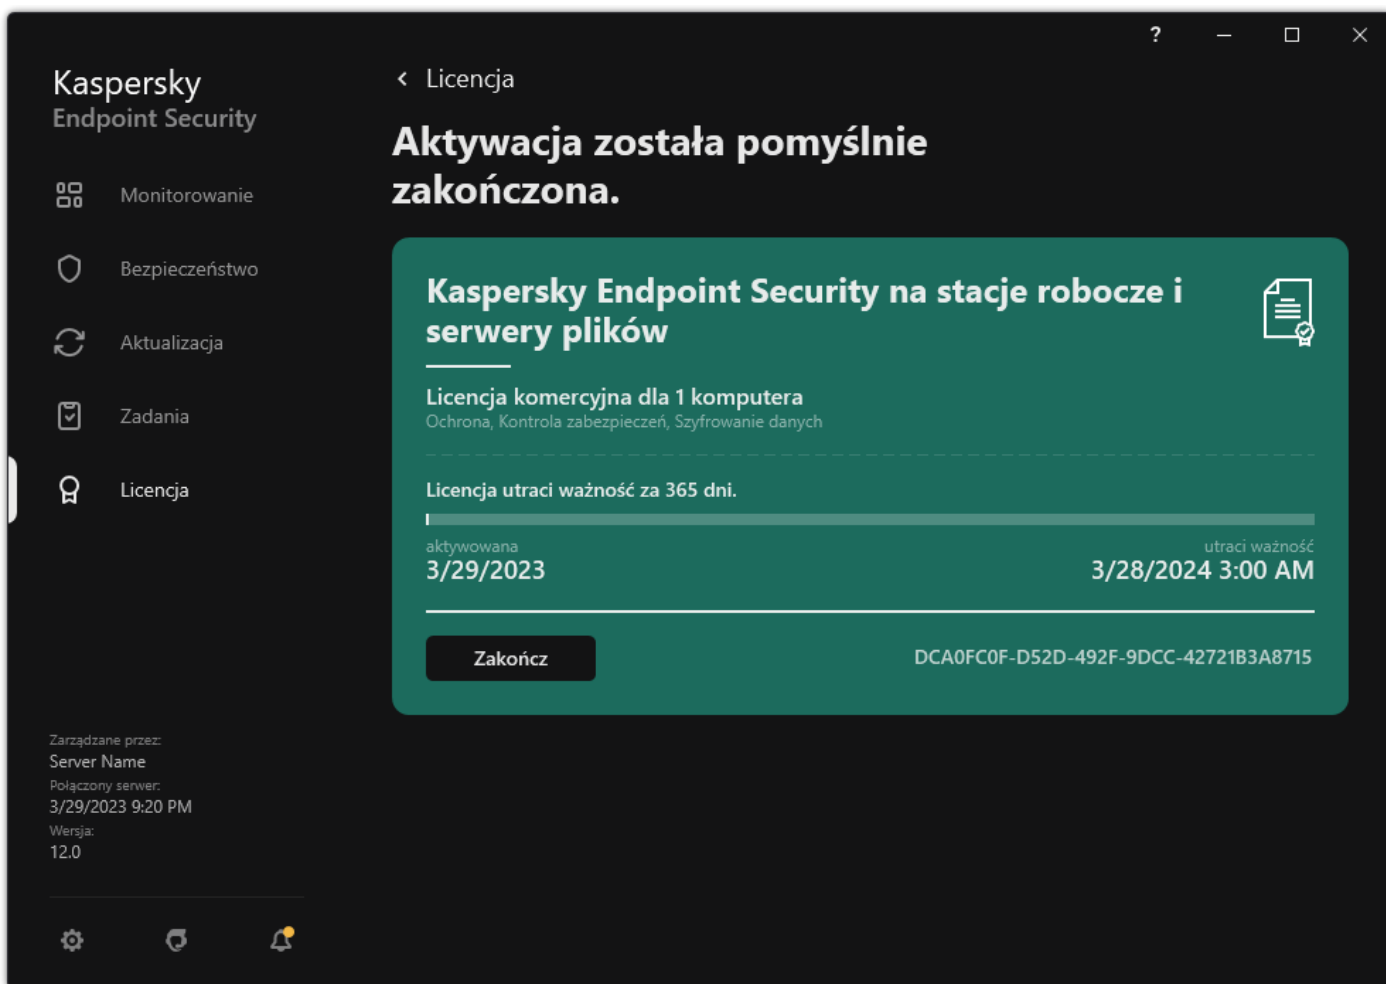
?

Kaspersky
Endpoint Security

Monitorowanie

Bezpieczeństwo

Aktualizacja

Zadania

Licencja

Zarządzane przez:
Server Name
Połączony serwer:
3/29/2023 9:20 PM
Wersja:
12.0

Licencja

Aktywacja została pomyślnie zakończona.

Kaspersky Endpoint Security na stacje robocze i serwery plików

Licencja komercyjna dla 1 komputera
Ochrona, Kontrola zabezpieczeń, Szyfrowanie danych

Licencja utraci ważność za 365 dni.

aktywowana
3/29/2023

utraci ważność
3/28/2024 3:00 AM

Zakończ

DCA0FC0F-D52D-492F-9DCC-42721B3A8715